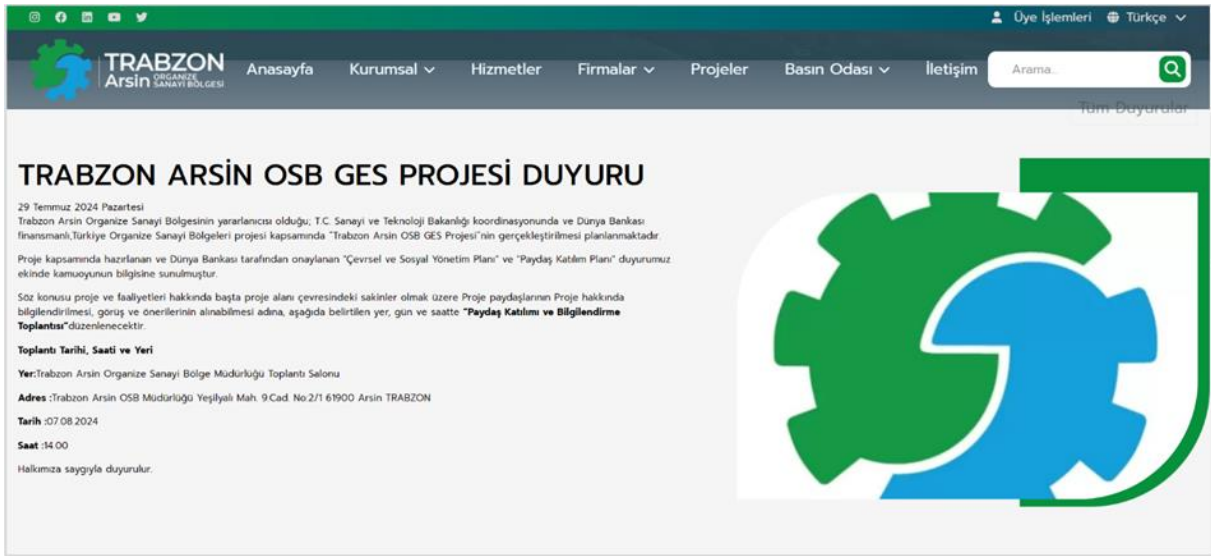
Üye İşlemleri Türkçe

TRABZON Arsin ORGANİZE SANAYİ BÖLGESİ

Anasayfa Kurumsal Hizmetler Firmalar Projeler Basın Odası İletişim Arama..

Tüm Duyurular

TRABZON ARSİN OSB GES PROJESİ DUYURU

29 Temmuz 2024 Pazartesi

Trabzon Arsin Organize Sanayi Bölgesinin yararlanıcısı olduğu; T.C. Sanayi ve Teknoloji Bakanlığı koordinasyonunda ve Dünya Bankası finansmanlı,Türkiye Organize Sanayi Bölgeleri projesi kapsamında "Trabzon Arsin OSB GES Projesi"nin gerçekleştirilmesi planlanmaktadır.

Proje kapsamında hazırlanan ve Dünya Bankası tarafından onaylanan "Çevrsel ve Sosyal Yönetim Planı" ve "Paydaş Katılım Planı" duyurumuz ekinde kamuoyunun bilgisine sunulmuştur.

Söz konusu proje ve faaliyetleri hakkında başta proje alanı çevresindeki sakinler olmak üzere Proje paydaşlarının Proje hakkında bilgilendirilmesi, görüş ve önerilerinin alınabilmesi adına, aşağıda belirtilen yer, gün ve saatte "Paydaş Katılımı ve Bilgilendirme Toplantısı"düzenlenecektir.

Toplantı Tarihi, Saati ve Yeri

Yer:Trabzon Arsin Organize Sanayi Bölge Müdürlüğü Toplantı Salonu

Adres :Trabzon Arsin OSB Müdürlüğü Yeşilyalı Mah. 9.Cad. No:2/1 61900 Arsin TRABZON

Tarih :07.08.2024

Saat :14:00

Halkımıza saygıyla duyurulur.